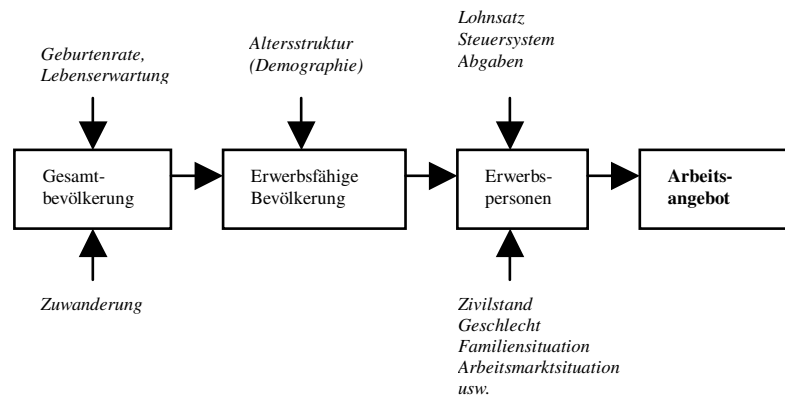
Geburtenrate, Lebenserwartung

Altersstruktur (Demographie)

Lohnsatz
Steuersystem
Abgaben

Gesamtbevölkerung

Erwerbsfähige Bevölkerung

Erwerbspersonen

**Arbeitsangebot**

Zuwanderung

Zivilstand
Geschlecht
Familiensituation
Arbeitsmarktsituation
usw.